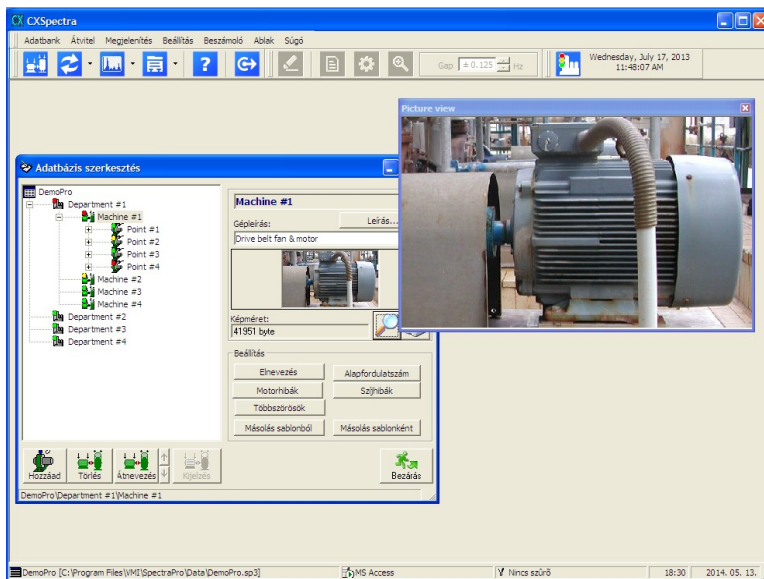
CXSpectra

Adatbank Átvitel Megjelenítés Beállítás Beszámoló Ablak Súgó

Gap ± 0.125 Hz

Wednesday, July 17, 2013
11:48:07 AM

Picture view

Adatbázis szerkesztés

DemoPro
Department #1
Machine #1
Point #1
Point #2
Point #3
Point #4
Machine #2
Machine #3
Machine #4
Department #2
Department #3
Department #4

Machine #1

Gépleírás:
Leírás...
Drive belt fan & motor

Képméret:
41951 byte

Beállítás
Elnevezés
Alapfordulatszám
Motorhibák
Szíjhibák
Többszörösök
Másolás sablonból
Másolás sablonként

Hozzáad
Törlés
Átnevezés
Kijelzés
Bezárás

DemoPro\Department #1\Machine #1

DemoPro [C:\Program Files\VMI\SpectraPro\Data\DemoPro.sp3]
MS Access
Nincs szűrő
18:30
2014. 05. 13.